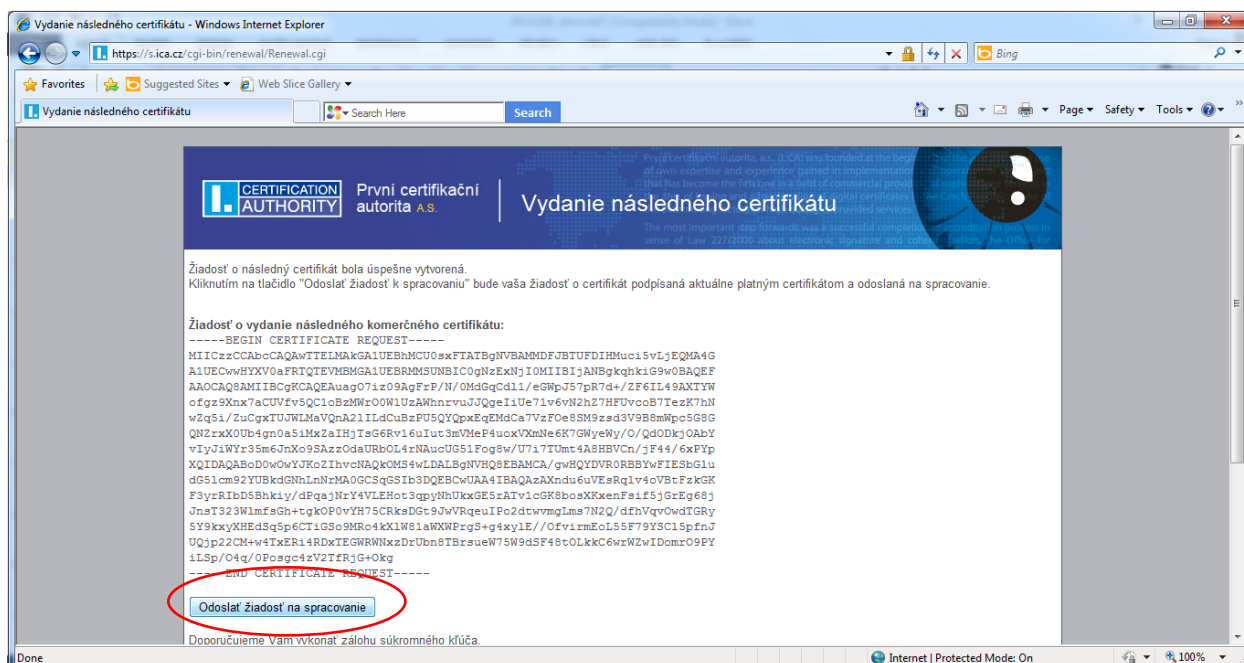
Vydanie následného certifikátu - Windows Internet Explorer

https://s.ica.cz/cgi-bin/renewal/Renewal.cgi

Bing

Favorites

Suggested Sites ▾

Web Slice Gallery ▾

Vydanie následného certifikátu

Search Here

Search

Page ▾ Safety ▾ Tools ▾

CERTIFICATION AUTHORITY

První certifikační autorita A.S.

Vydanie následného certifikátu

První certifikační autorita, a.s. (I.CA) was founded at the beginning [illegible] of own expertise and experience gained in implementation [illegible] that has become the first one in a field of commercial provi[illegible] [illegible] digital certificates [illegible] provided services. The most important step forward was a successful completion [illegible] sense of Law 227/2000 about electronic signature and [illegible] Office for

Žiadosť o následný certifikát bola úspešne vytvorená.
Kliknutím na tlačidlo "Odoslať žiadosť k spracovaniu" bude vaša žiadosť o certifikát podpísaná aktuálne platným certifikátom a odoslaná na spracovanie.

Žiadosť o vydanie následného komerčného certifikátu:
-----BEGIN CERTIFICATE REQUEST-----
MIICzzCCAbcCAQAwTTELMAkGA1UEBhMCU0sxFTATBgNVBAMMDFJBTUFDIHMuci5vLjEQMA4G
A1UECwwHYXV0aFRTQTEVMBMGA1UEBRMMSUNBIC0gNzExNjI0MIIBIjANBgkqhkiG9w0BAQEF
AAOCAQ8AMIIBCgKCAQEAuagO7iz09AgFrP/N/0MdGqCdl1/eGWpJ57pR7d+/ZF6IL49AXTYW
ofgz9Xnx7aCUVfv5QC1oBzMWrO0W1UzAWhnrvuJJQgeIiUe71v6vN2hZ7HFUvcoB7TezK7hN
wZq5i/ZuCgxTUJWLMaVQnA21ILdCuBzPU5QYQpxEqEMdCa7VzFOe8SM9zsd3V9B8mWpc5G8G
QNZrxX0Ub4gn0a5iMxZaIHjTsG6Rv16uIut3mVMeP4uoxVXmNe6K7GWyeWy/O/QdODkjOAbY
vIyJiWYr35m6JnXo9SAzzOdaURbOL4rNAucUG51Fog8w/U7i7TUmt4A8HBVCn/jF44/6xPYp
XQIDAQABoD0wOwYJKoZIhvcNAQkOMS4wLDALBgNVHQ8EBAMCA/gwHQYDVR0RBBYwFIESbGlu
dG5lcm92YUBkdGNhLnNrMA0GCSqGSIb3DQEBCwUAA4IBAQAzAXndu6uVEsRqlv4oVBtFzkGK
F3yrRIbD5Bhkiy/dPqajNrY4VLEHot3qpyNhUkxGE5rATv1cGK8bosXKxenFsif5jGrEg68j
JnsT323W1mfsGh+tgkOP0vYH75CRksDGt9JwVRqeuIPo2dtwvmgLms7N2Q/dfhVqvOwdTGRy
5Y9kxyXHEdSq5p6CTiGSo9MRo4kX1W81aWXWPrgS+g4xylE//OfvirmEoL55F79YSCl5pfnJ
UQjp22CM+w4TxERi4RDxTEGWRWNxzDrUbn8TBrsueW75W9dSF48tOLkkC6wrWZwIDomrO9PY
iLSp/O4q/0Posgc4zV2TfRjG+Okg
-----END CERTIFICATE REQUEST-----

Odoslať žiadosť na spracovanie

Doporučujeme Vám vykonať zálohu súkromného kľúča.

Done

Internet | Protected Mode: On

100%